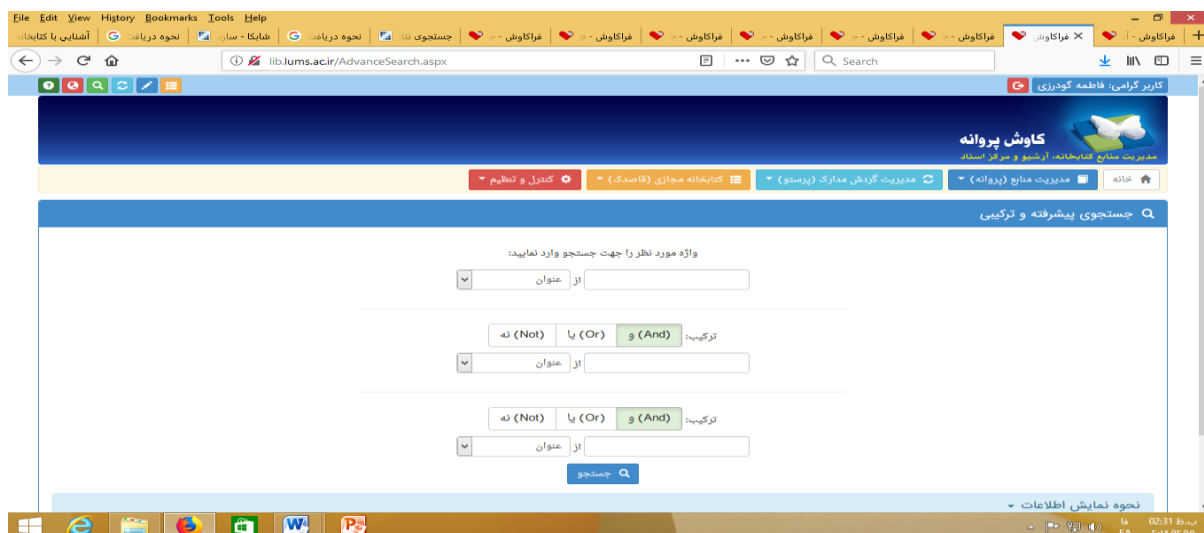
File Edit View History Bookmarks Tools Help

فراکاوش - آ | فراکاوش | فراکاوش - | فراکاوش - | فراکاوش - | فراکاوش - | فراکاوش - | فراکاوش - | جستجوی کتا | نحوه دریافت | شابکا - سا | نحوه دریافت | آشنایی با کتابخا

lib.lums.ac.ir/AdvanceSearch.aspx

Search

کاربر گرامی: فاطمه گودرزی

کاوش پروانه
مدیریت منابع کتابخانه، آرشیو و مرکز اسناد

خانه | مدیریت منابع (پروانه) | مدیریت گردش مدارک (پرستو) | کتابخانه مجازی (قاصدک) | کنترل و تنظیم

جستجوی پیشرفته و ترکیبی

واژه مورد نظر را جهت جستجو وارد نمایید:

از عنوان

ترکیب: و (And) | یا (Or) | نه (Not)

از عنوان

ترکیب: و (And) | یا (Or) | نه (Not)

از عنوان

جستجو

نحوه نمایش اطلاعات

02:31 ب.ظ
FA